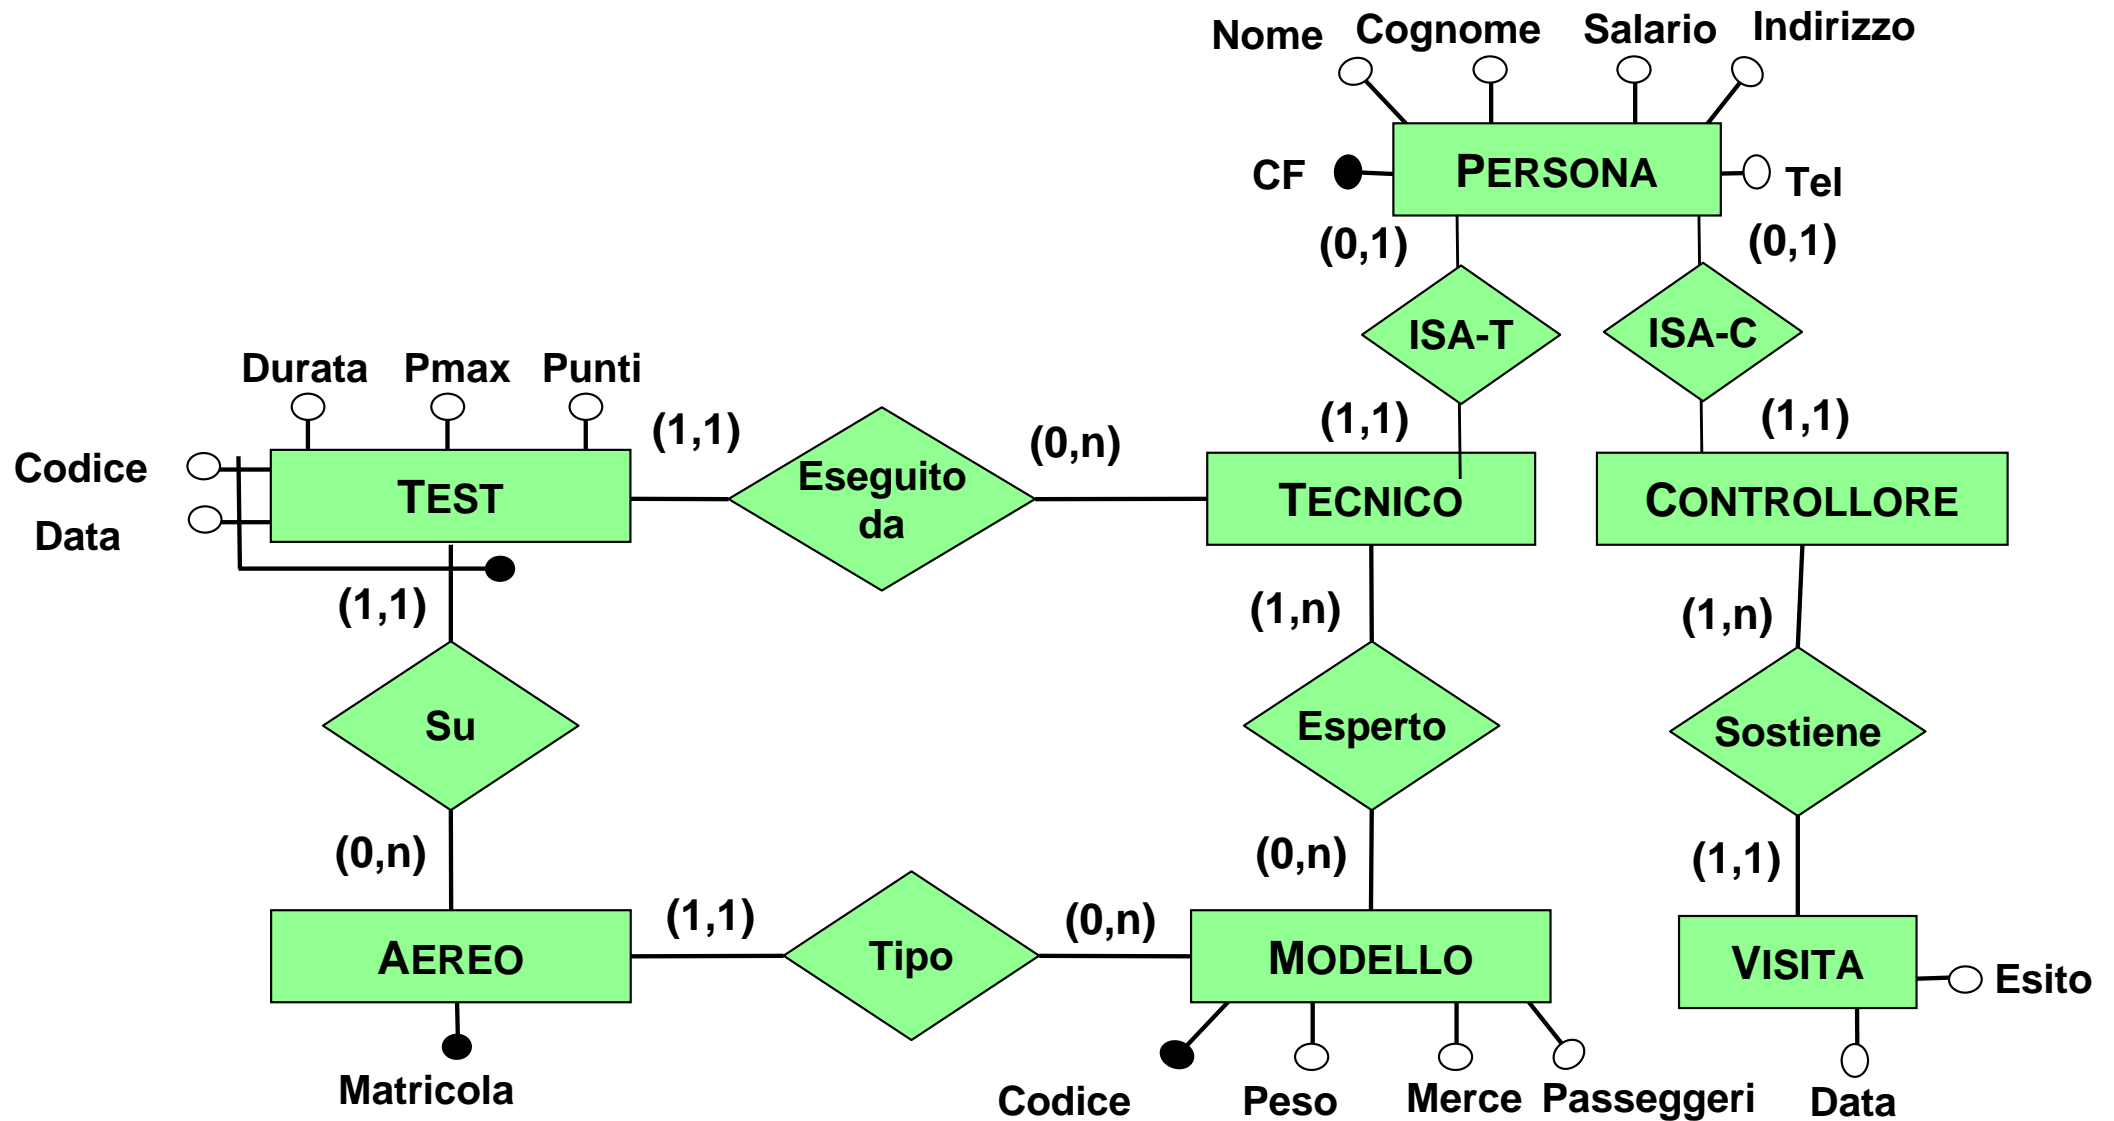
Nome Cognome Salario Indirizzo

CF PERSONA Tel

(0,1) (0,1)

ISA-T ISA-C

Durata Pmax Punti

(1,1) (1,1) (1,1) (0,n)

Codice TEST Eseguito da TECNICO CONTROLLORE

Data

(1,1) (1,n) (1,n)

Su Esperto Sostiene

(0,n) (0,n) (1,1)

(1,1) (0,n)

AEREO Tipo MODELLO VISITA Esito

Matricola Codice Peso Merce Passeggeri Data